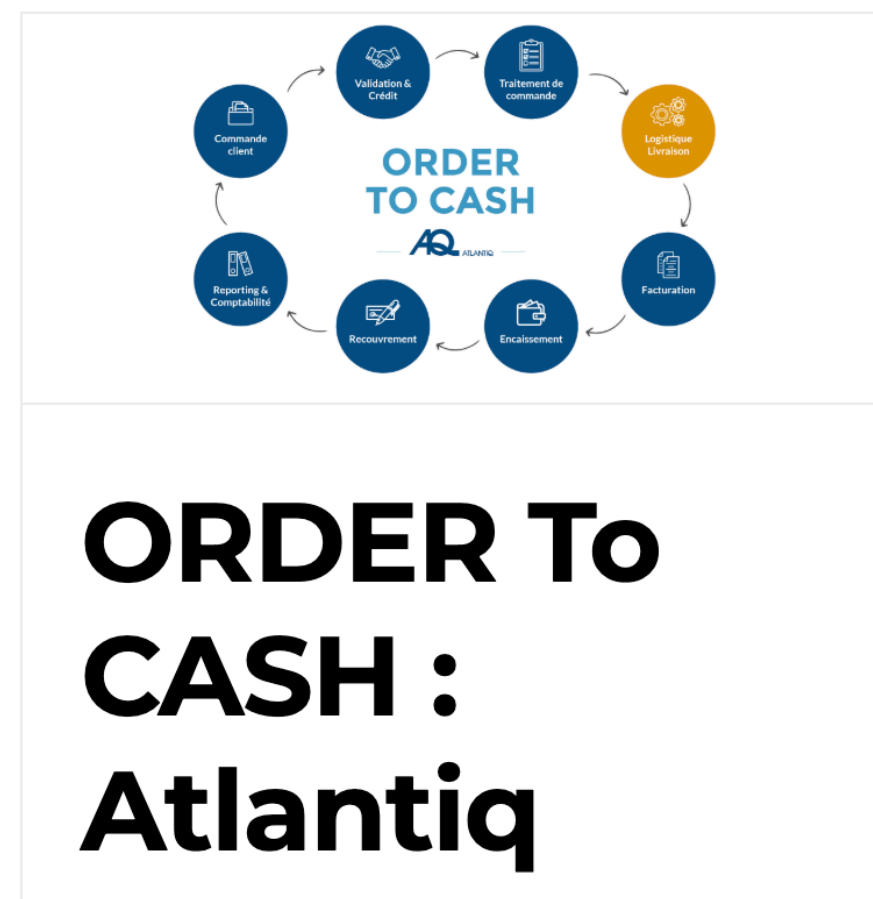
Validation & Crédit

Traitement de commande

Logistique Livraison

Facturation

Encaissement

Recouvrement

Reporting & Comptabilité

Commande client

ORDER TO CASH

AQ ATLANTIQ

ORDER To CASH : Atlantiq